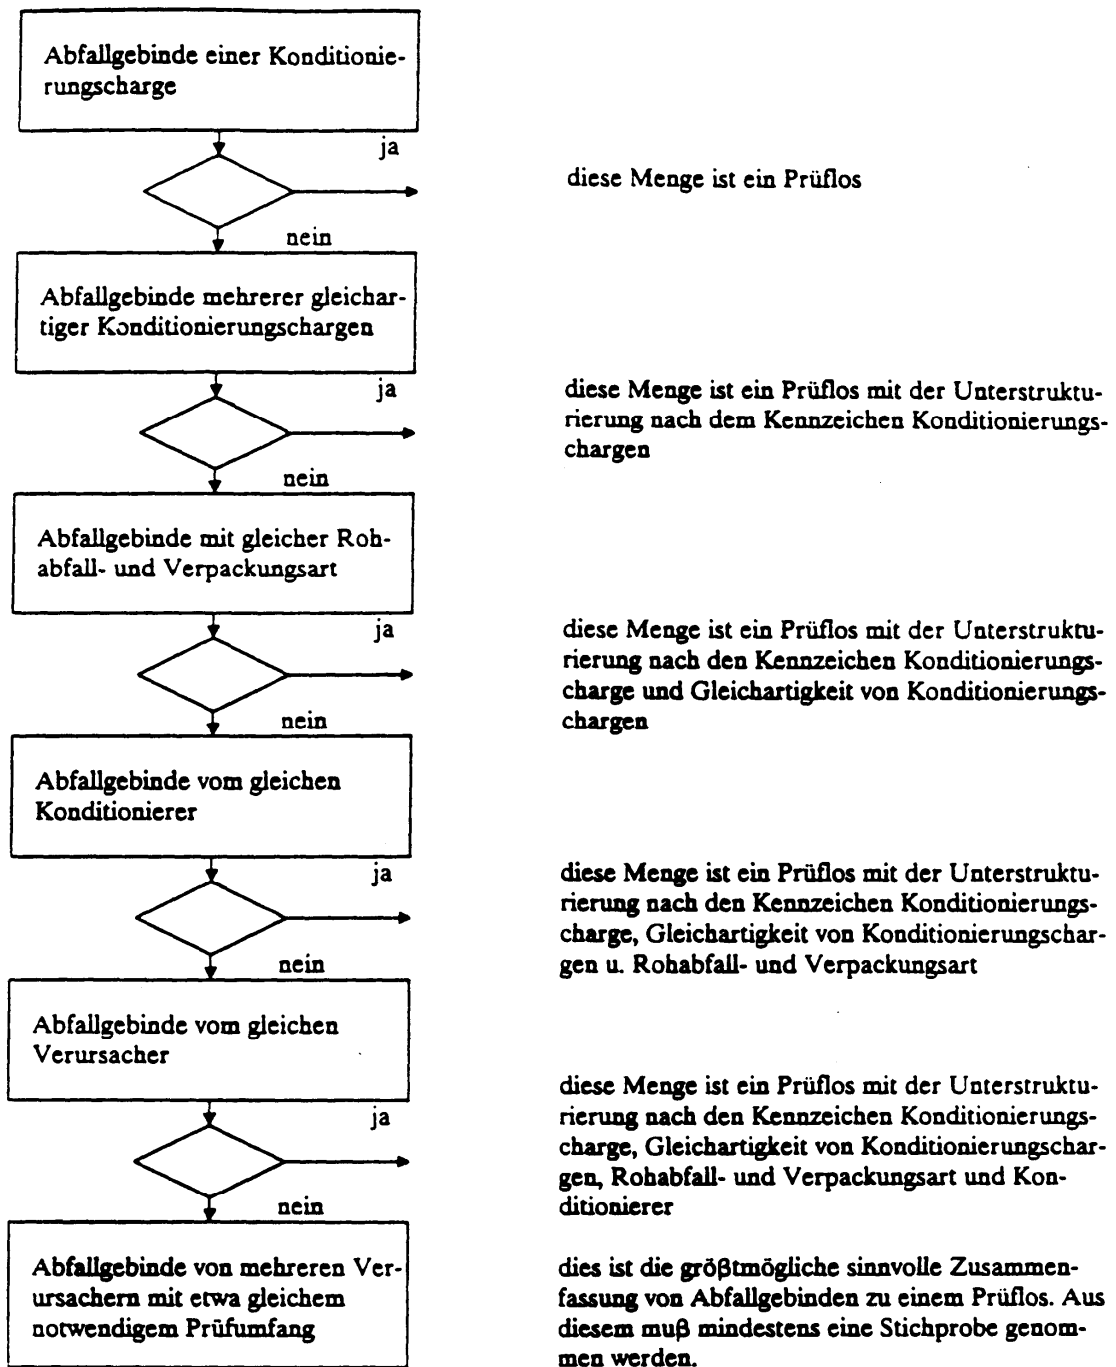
Abfallgebinde einer Konditionierungscharge

ja

diese Menge ist ein Prüflos

nein

Abfallgebinde mehrerer gleichartiger Konditionierungschargen

ja

diese Menge ist ein Prüflos mit der Unterstrukturierung nach dem Kennzeichen Konditionierungschargen

nein

Abfallgebinde mit gleicher Rohabfall- und Verpackungsart

ja

diese Menge ist ein Prüflos mit der Unterstrukturierung nach den Kennzeichen Konditionierungscharge und Gleichartigkeit von Konditionierungschargen

nein

Abfallgebinde vom gleichen Konditionierer

ja

diese Menge ist ein Prüflos mit der Unterstrukturierung nach den Kennzeichen Konditionierungscharge, Gleichartigkeit von Konditionierungschargen u. Rohabfall- und Verpackungsart

nein

Abfallgebinde vom gleichen Verursacher

diese Menge ist ein Prüflos mit der Unterstrukturierung nach den Kennzeichen Konditionierungscharge, Gleichartigkeit von Konditionierungschargen, Rohabfall- und Verpackungsart und Konditionierer

ja

nein

Abfallgebinde von mehreren Verursachern mit etwa gleichem notwendigem Prüfumfang

dies ist die größtmögliche sinnvolle Zusammenfassung von Abfallgebinden zu einem Prüflos. Aus diesem muß mindestens eine Stichprobe genommen werden.